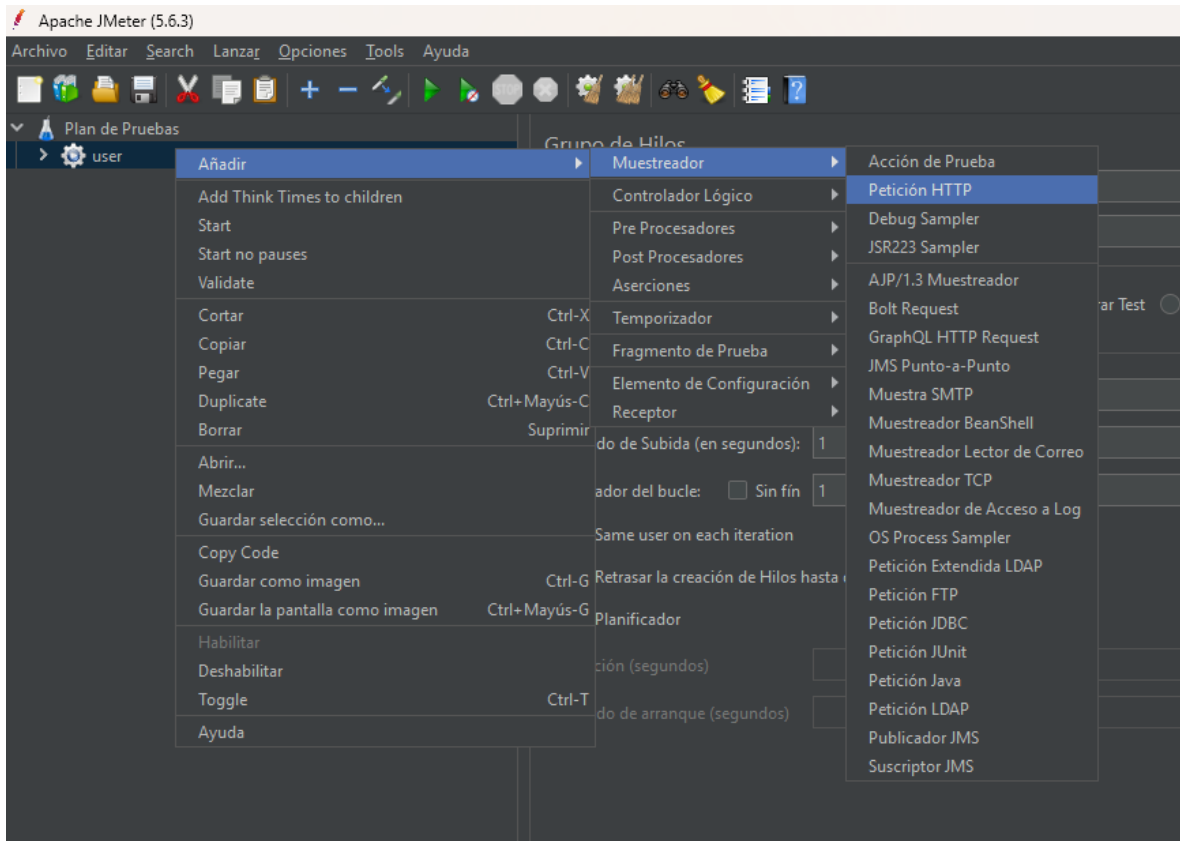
Apache JMeter (5.6.3)

Archivo Editar Search Lanzar Opciones Tools Ayuda

Plan de Pruebas
user

Grupo de Hilos

Añadir
Add Think Times to children
Start
Start no pauses
Validate
Cortar Ctrl-X
Copiar Ctrl-C
Pegar Ctrl-V
Duplicate Ctrl+Mayús-C
Borrar Suprimir
Abrir...
Mezclar
Guardar selección como...
Copy Code
Guardar como imagen Ctrl-G
Guardar la pantalla como imagen Ctrl+Mayús-G
Habilitar
Deshabilitar
Toggle Ctrl-T
Ayuda

Muestreador
Controlador Lógico
Pre Procesadores
Post Procesadores
Aserciones
Temporizador
Fragmento de Prueba
Elemento de Configuración
Receptor

Acción de Prueba
Petición HTTP
Debug Sampler
JSR223 Sampler
AJP/1.3 Muestreador
Bolt Request
GraphQL HTTP Request
JMS Punto-a-Punto
Muestra SMTP
Muestreador BeanShell
Muestreador Lector de Correo
Muestreador TCP
Muestreador de Acceso a Log
OS Process Sampler
Petición Extendida LDAP
Petición FTP
Petición JDBC
Petición JUnit
Petición Java
Petición LDAP
Publicador JMS
Suscriptor JMS

rar Test
do de Subida (en segundos): 1
ador del bucle: Sin fín 1
Same user on each iteration
Retrasar la creación de Hilos hasta
Planificador
ción (segundos)
do de arranque (segundos)